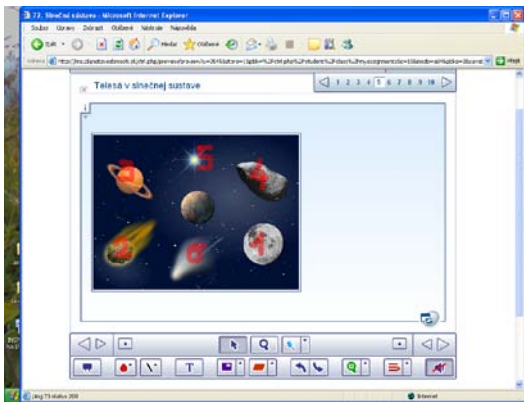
23. Slnečná sústava - Microsoft Internet Explorer

Soubor Úpravy Zobrazit Oblíbené Nástroje Nápověda

Zpět Hledat Oblíbené

Adresa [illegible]

Telesá v slnečnej sústave

1 2 3 4 5 6 7 8 9 10

1

5

4

1

6

Internet